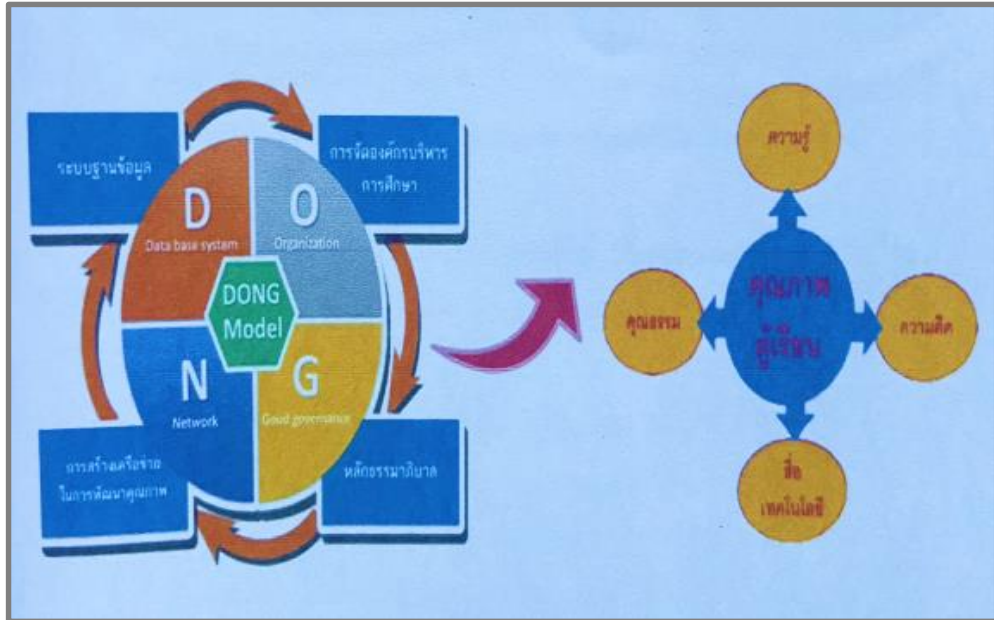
ระบบฐานข้อมูล

D
Data base system

การจัดองค์กรบริหารการศึกษา

O
Organization

DONG Model

N
Network

G
Good governance

การสร้างเครือข่ายในการพัฒนาคุณภาพ

หลักธรรมาภิบาล

ความรู้

คุณธรรม

คุณภาพผู้เรียน

ความคิด

สื่อเทคโนโลยี